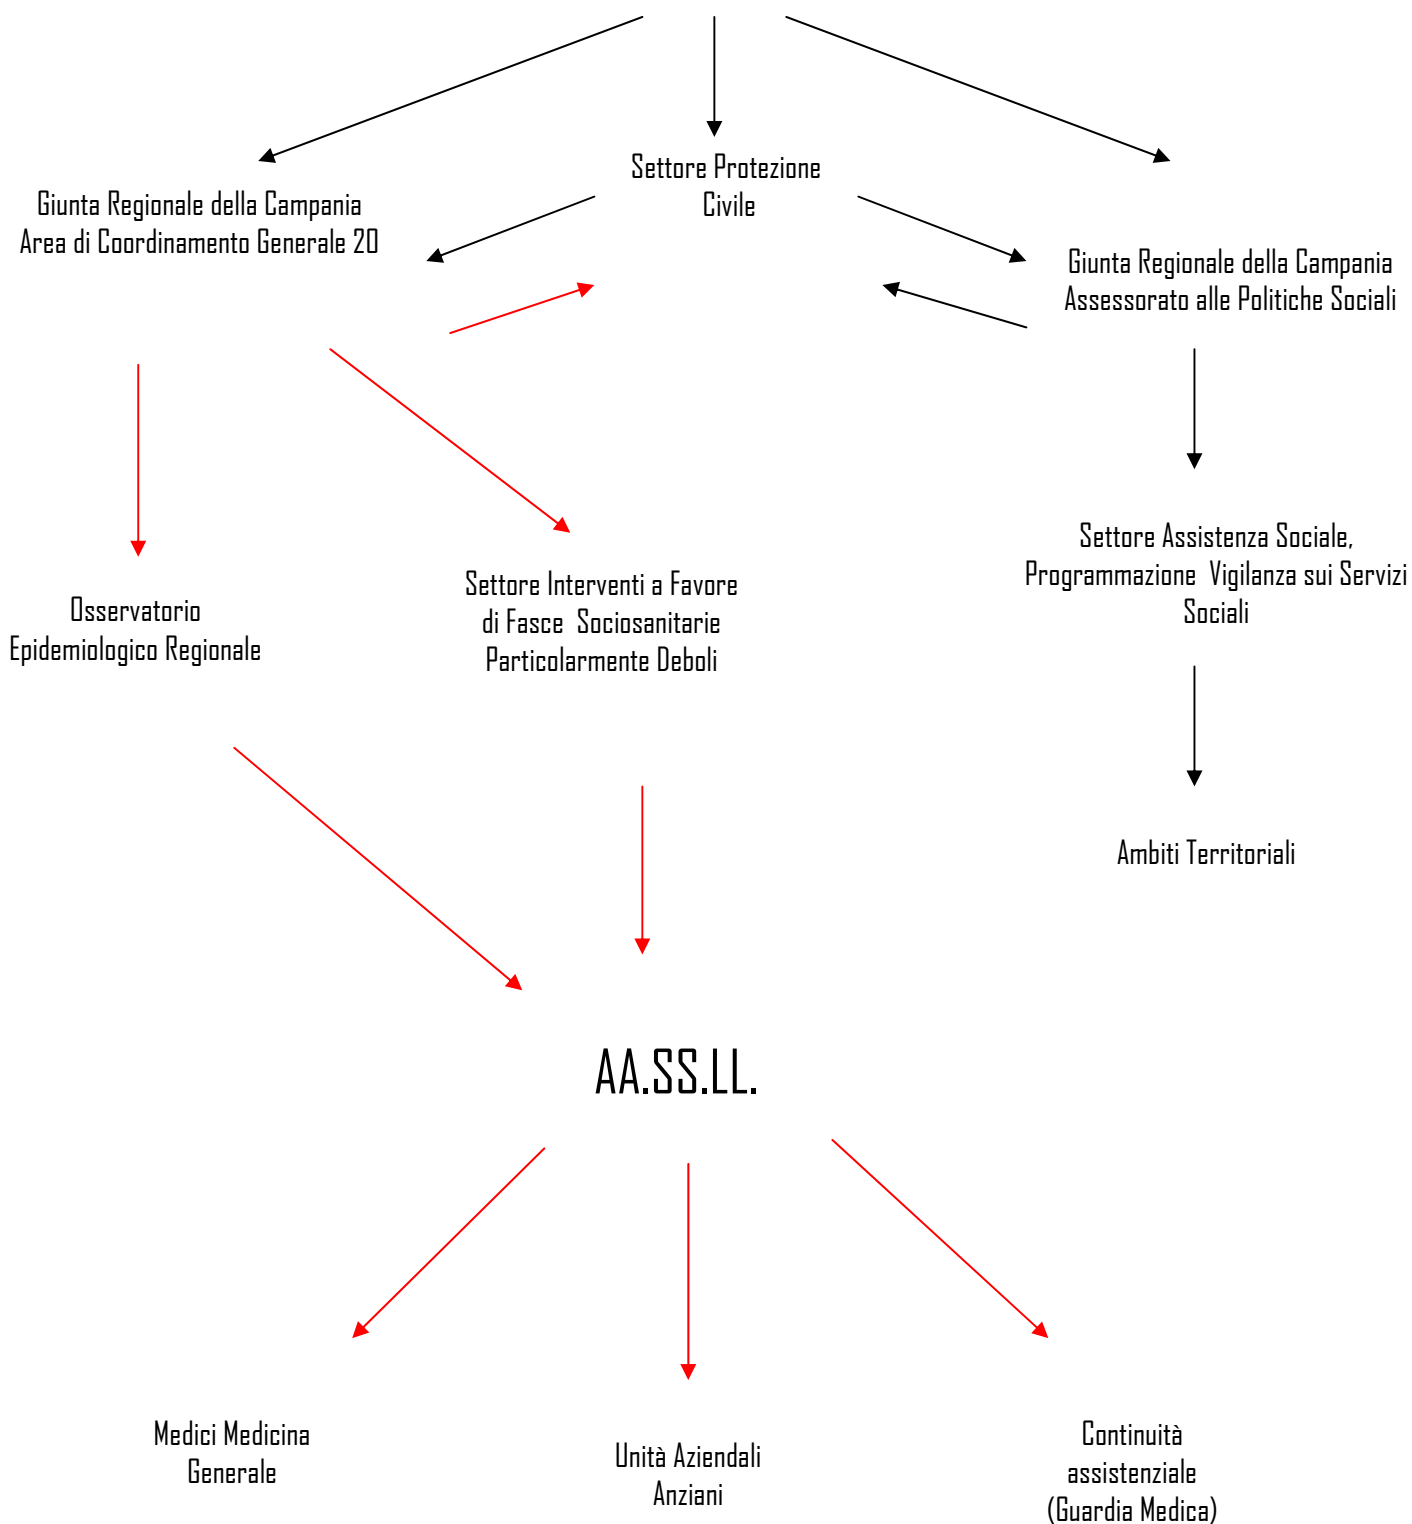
Settore Protezione Civile

Giunta Regionale della Campania
Area di Coordinamento Generale 20

Giunta Regionale della Campania
Assessorato alle Politiche Sociali

Settore Assistenza Sociale, Programmazione Vigilanza sui Servizi Sociali

Osservatorio Epidemiologico Regionale

Settore Interventi a Favore di Fasce Sociosanitarie Particolarmente Deboli

Ambiti Territoriali

AA.SS.LL.

Medici Medicina Generale

Unità Aziendali Anziani

Continuità assistenziale (Guardia Medica)